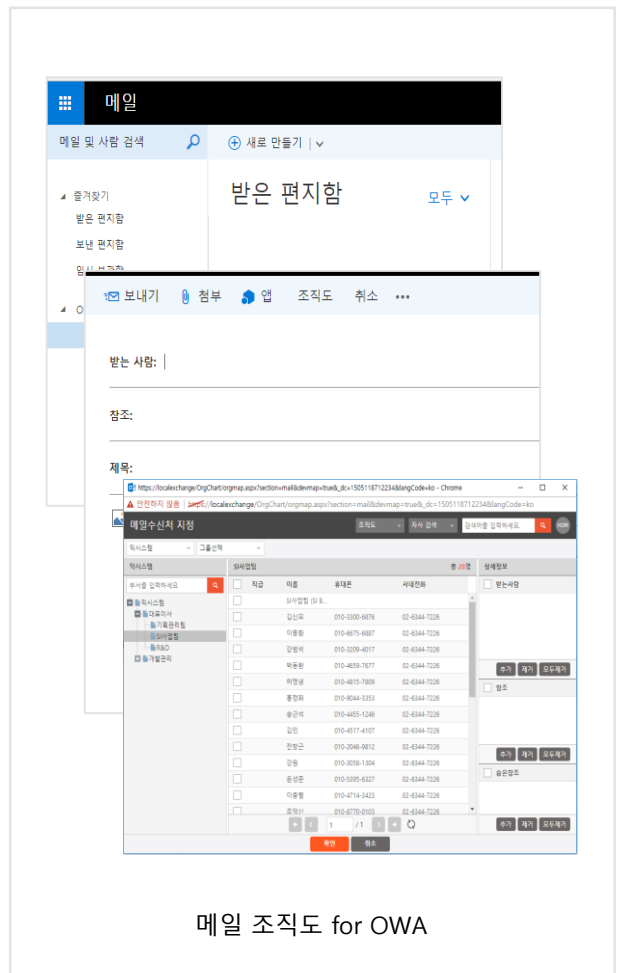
메일

메일 및 사람 검색

새로 만들기 | ∨

즐겨찾기

받은 편지함

보낸 편지함

받은 편지함

모두 ∨

보내기 첨부 앱 조직도 취소 •••

받는 사람:

참조:

제목:

https://localexchange/OrgChart/orgmap.aspx?section=mail&devmap=true&_dc=1505118712234&langCode=ko - Chrome

안전하지 않음 | https://localexchange/OrgChart/orgmap.aspx?section=mail&devmap=true&_dc=1505118712234&langCode=ko

메일수신처 지정

조직도 사자 검색 검색어를 입력하세요.

익시스템 그룹선택

익시스템

부서를 입력하세요

익시스템
대표이사
기획관리팀
S/W사업팀
R&D
개발관리

S/W사업팀 총 20명

| | 직급 | 이름 | 휴대폰 | 사내전화 |
|---|---|---|---|---|
| | | S/W사업팀 (S/ 8... | | |
| | | 김신호 | 010-3300-6876 | 02-6344-7226 |
| | | 이종환 | 010-8675-6887 | 02-6344-7226 |
| | | 강범석 | 010-3209-4017 | 02-6344-7226 |
| | | 박동환 | 010-4659-7677 | 02-6344-7226 |
| | | 허형남 | 010-4815-7809 | 02-6344-7226 |
| | | 홍정화 | 010-9044-3353 | 02-6344-7226 |
| | | 송근석 | 010-4455-1246 | 02-6344-7226 |
| | | 김민 | 010-4517-4107 | 02-6344-7226 |
| | | 전정근 | 010-2046-9812 | 02-6344-7226 |
| | | 강원 | 010-3058-1304 | 02-6344-7226 |
| | | 윤성준 | 010-5395-6327 | 02-6344-7226 |
| | | 이충협 | 010-4714-3423 | 02-6344-7226 |
| | | 조혜신 | 010-8770-0103 | 02-6344-7226 |

1 /1

상세정보

받는사람

추가 제거 모두제거

참조

추가 제거 모두제거

숨은참조

추가 제거 모두제거

확인 취소

메일 조직도 for OWA